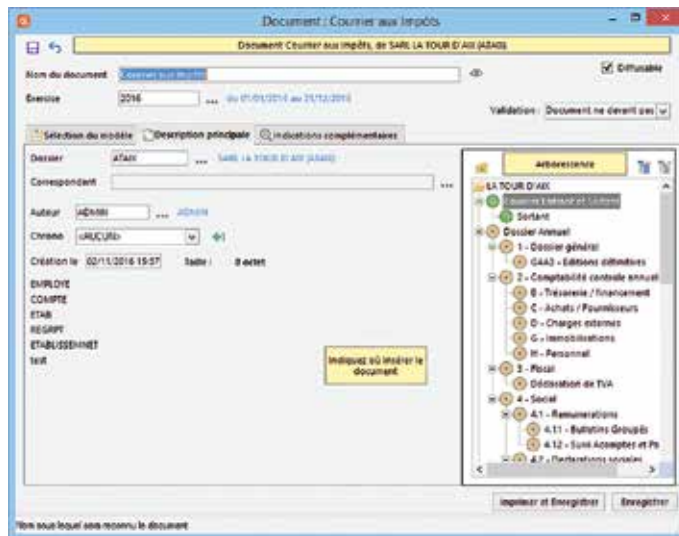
Document : Courrier aux impôts

Document Courrier aux impôts, de SARL LA TOUR D'AIX (ADAIX)

Nom du document Courrier aux impôts

Diffusable

Exercice 2016 ... du 01/01/2016 au 31/12/2016

Validation : Document ne devant pas

Sélection du modèle Description principale Indications complémentaires

Dossier ATAIX ... SARL LA TOUR D'AIX (ADAIX)

Correspondant ...

Auteur ADMIN ... ADMIN

Chrono <AUCUN>

Création le 02/11/2016 15:57 Taille : 0 octet

EMPLOYE
COMPTE
ETAB
REGRPT
ETABLISSEMENT
test

Indiquez où insérer le document

Arborescence

LA TOUR D'AIX
Courriers Entrant et Sortant
Sortant
Dossier Annuel
1 - Dossier général
GAA3 - Editions définitives
2 - Comptabilité contrôle annuel
B - Trésorerie / Financement
C - Achats / Fournisseurs
D - Charges externes
G - Immobilisations
H - Personnel
3 - Fiscal
Déclaration de TVA
4 - Social
4.1 - Rémunérations
4.11 - Bulletins Groupés
4.12 - Suivi Acomptes et Pr
4.2 - Déclarations sociales

Imprimer et Enregistrer Enregistrer

Nom sous lequel sera reconnu le document